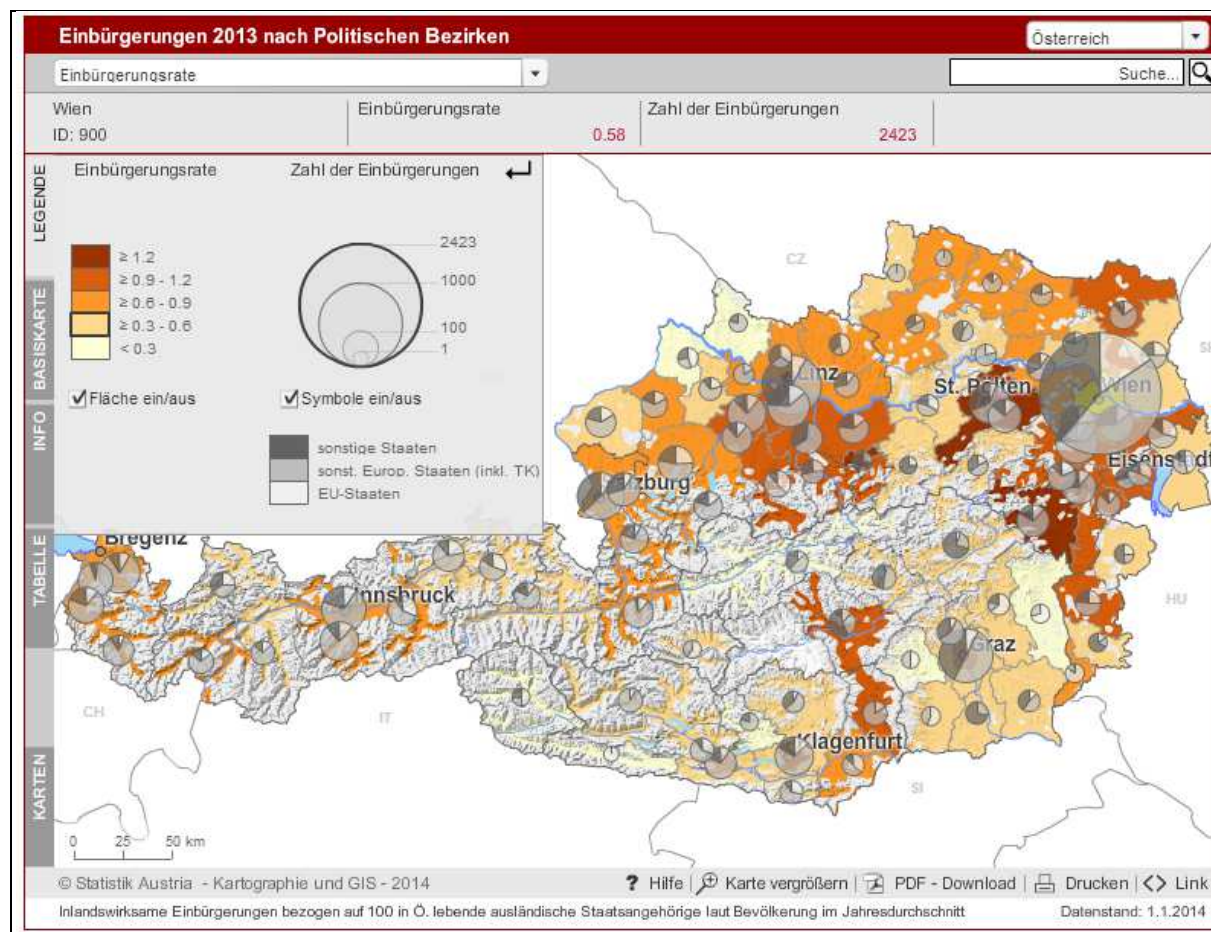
Einbürgerungen 2013 nach Politischen Bezirken

Österreich

Einbürgerungsrate

Suche...

Wien
ID: 900

Einbürgerungsrate
0.58

Zahl der Einbürgerungen
2423

LEGENDE

BASISKARTE

INFO

TABELLE

KARTEN

Einbürgerungsrate

Zahl der Einbürgerungen

≥ 1.2
≥ 0.9 - 1.2
≥ 0.6 - 0.9
≥ 0.3 - 0.6
< 0.3

2423
1000
100
1

Fläche ein/aus

Symbole ein/aus

sonstige Staaten
sonst. Europ. Staaten (inkl. TK)
EU-Staaten

CZ

SK

HU

SI

IT

CH

Linz

St. Pölten

Wien

Eisenstadt

Salzburg

Bregenz

Innsbruck

Graz

Klagenfurt

0 25 50 km

© Statistik Austria - Kartographie und GIS - 2014

? Hilfe | Karte vergrößern | PDF - Download | Drucken | Link

Inlandswirksame Einbürgerungen bezogen auf 100 in Ö. lebende ausländische Staatsangehörige laut Bevölkerung im Jahresdurchschnitt

Datenstand: 1.1.2014